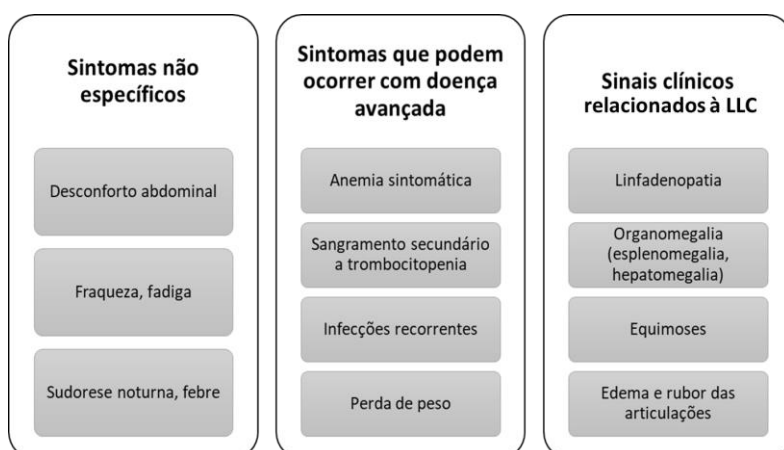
Sintomas não específicos

Desconforto abdominal

Fraqueza, fadiga

Sudorese noturna, febre

Sintomas que podem ocorrer com doença avançada

Anemia sintomática

Sangramento secundário a trombocitopenia

Infecções recorrentes

Perda de peso

Sinais clínicos relacionados à LLC

Linfadenopatia

Organomegalia (esplenomegalia, hepatomegalia)

Equimoses

Edema e rubor das articulações